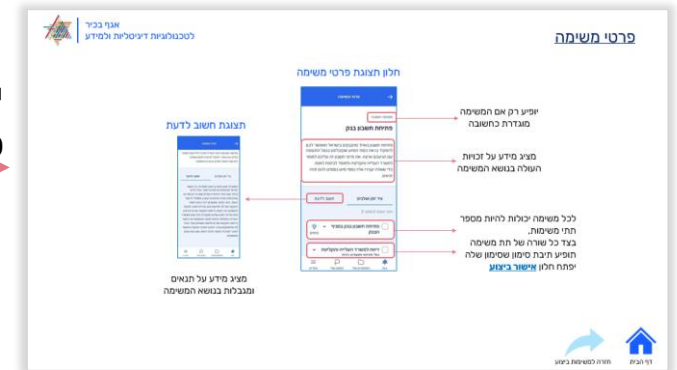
אגף בכיר
לטכנולוגיות דיגיטליות ולמידע

פרטי משימה

חלון תצוגת פרטי משימה

תצוגת חשוב לדעת

יופיע רק אם המשימה מוגדרת כחשובה

מציג מידע על זכויות העולה בנושא המשימה

לכל משימה יכולות להיות מספר תתי משימות.
בצד כל שורה של תת משימה תופיע תיבת סימון שסימון שלה יפתח חלון אישור ביצוע

מציג מידע על תנאים ומגבלות בנושא המשימה

פתיחת חשבון בנק

חזרה למשימות בביצוע

דף הבית